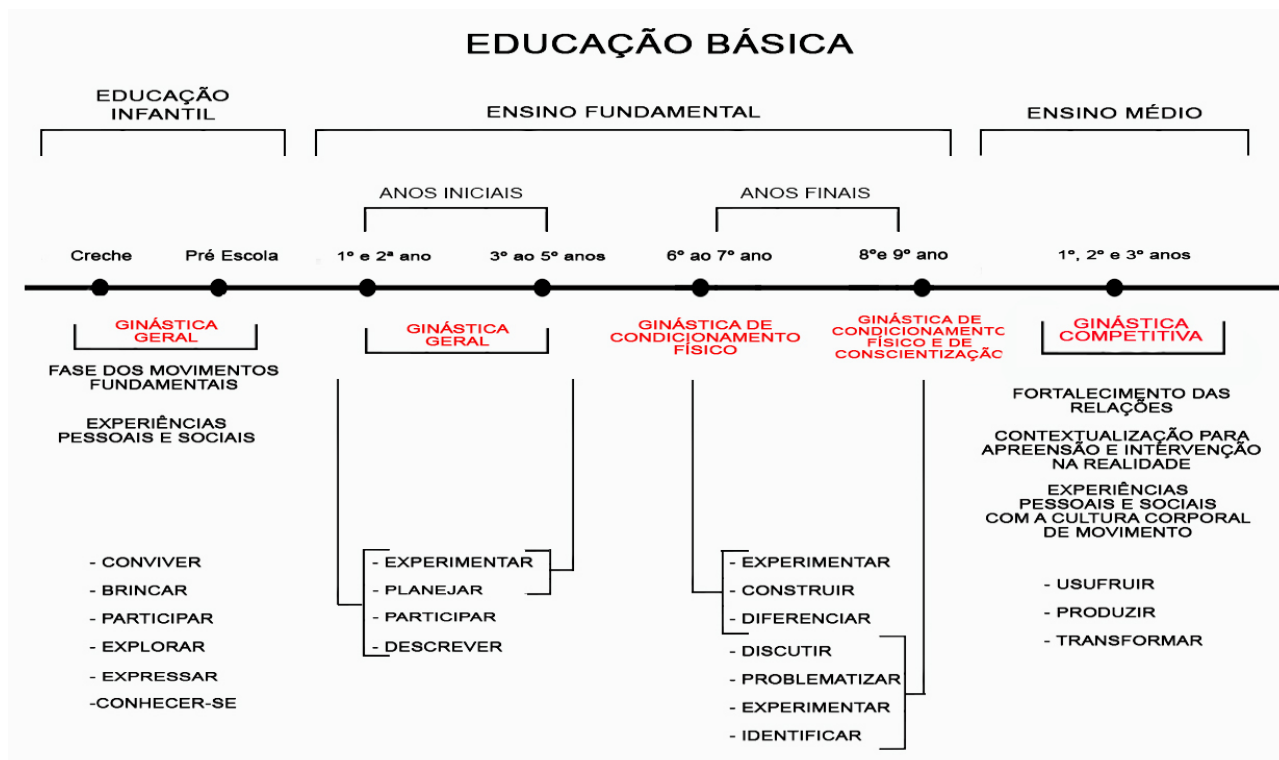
EDUCAÇÃO BÁSICA

EDUCAÇÃO INFANTIL

ENSINO FUNDAMENTAL

ENSINO MÉDIO

ANOS INICIAIS

ANOS FINAIS

Creche

Pré Escola

1º e 2ª ano

3º ao 5º anos

6º ao 7º ano

8ºe 9º ano

1º, 2º e 3º anos

GINÁSTICA GERAL

GINÁSTICA GERAL

GINÁSTICA DE CONDICIONAMENTO FÍSICO

GINÁSTICA DE CONDICIONAMENTO FÍSICO E DE CONSCIENTIZAÇÃO

GINÁSTICA COMPETITIVA

FASE DOS MOVIMENTOS FUNDAMENTAIS

EXPERIÊNCIAS PESSOAIS E SOCIAIS

FORTALECIMENTO DAS RELAÇÕES

CONTEXTUALIZAÇÃO PARA APREENSÃO E INTERVENÇÃO NA REALIDADE

EXPERIÊNCIAS PESSOAIS E SOCIAIS COM A CULTURA CORPORAL DE MOVIMENTO

- CONVIVER
- BRINCAR
- PARTICIPAR
- EXPLORAR
- EXPRESSAR
-CONHECER-SE

- EXPERIMENTAR
- PLANEJAR
- PARTICIPAR
- DESCREVER

- EXPERIMENTAR
- CONSTRUIR
- DIFERENCIAR
- DISCUTIR
- PROBLEMATIZAR
- EXPERIMENTAR
- IDENTIFICAR

- USUFRUIR
- PRODUZIR
- TRANSFORMAR